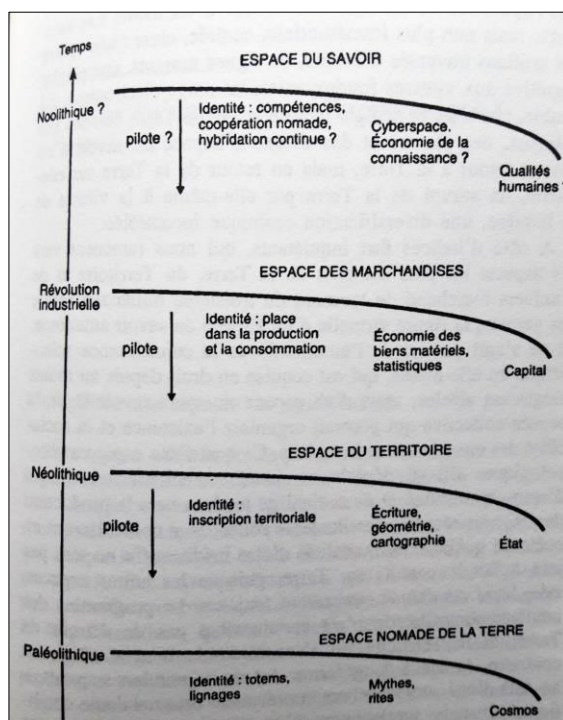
Temps

ESPACE DU SAVOIR

Noolithique ?

pilote ?

Identité : compétences, coopération nomade, hybridation continue ?

Cyberspace. Économie de la connaissance ?

Qualités humaines

ESPACE DES MARCHANDISES

Révolution industrielle

pilote

Identité : place dans la production et la consommation

Économie des biens matériels, statistiques

Capital

ESPACE DU TERRITOIRE

Néolithique

pilote

Identité : inscription territoriale

Écriture, géométrie, cartographie

État

ESPACE NOMADE DE LA TERRE

Paléolithique

Identité : totems, lignages

Mythes, rites

Cosmos